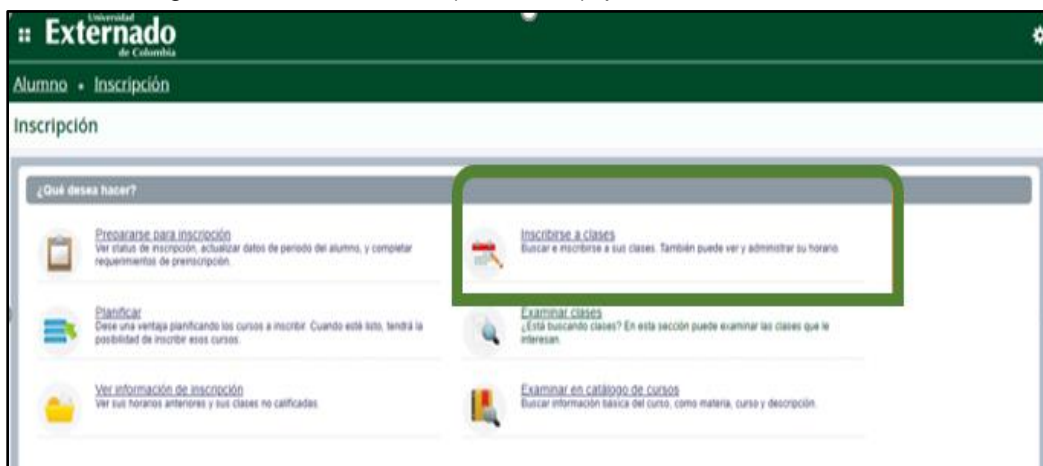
Universidad Externado de Colombia

Alumno • Inscripción

Inscripción

¿Qué desea hacer?

Prepararse para inscripción
Ver status de inscripción, actualizar datos de periodo del alumno, y completar requerimientos de preinscripción.

Inscribirse a clases
Buscar e inscribirse a sus clases. También puede ver y administrar su horario.

Planificar
Dese una ventaja planificando los cursos a inscribir. Cuando esté listo, tendrá la posibilidad de inscribir esos cursos.

Examinar clases
¿Está buscando clases? En esta sección puede examinar las clases que le interesan.

Ver información de inscripción
Ver sus horarios anteriores y sus clases no calificadas.

Examinar en catálogo de cursos
Buscar información básica del curso, como materia, curso y descripción.